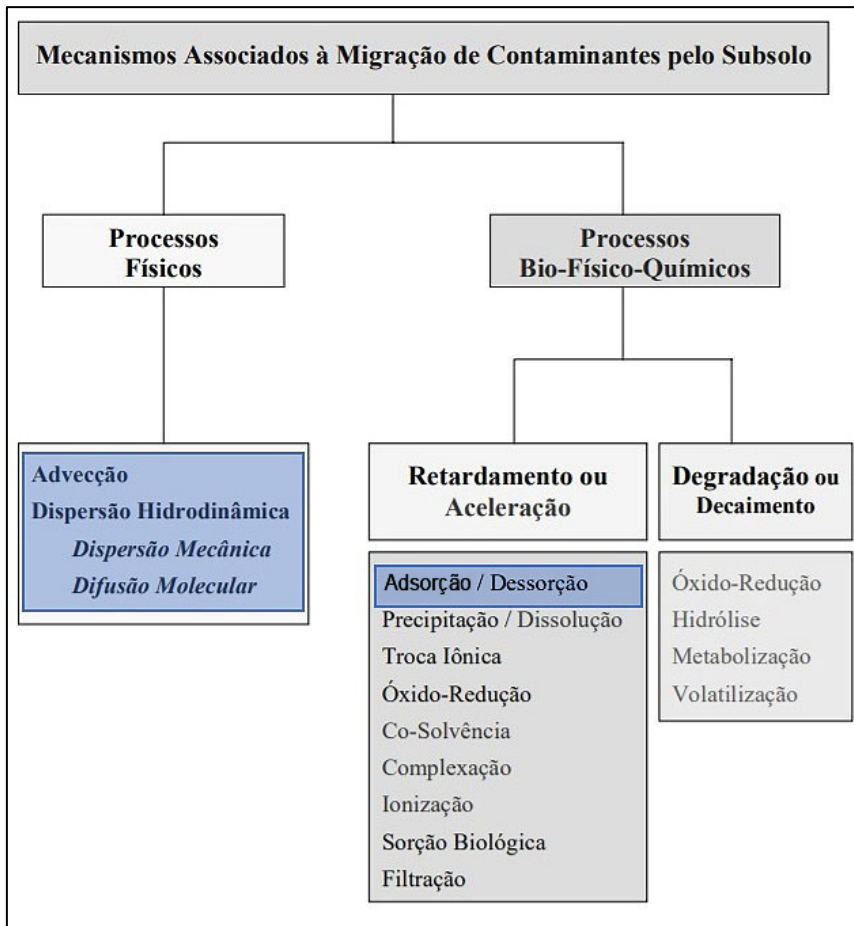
Mecanismos Associados à Migração de Contaminantes pelo Subsolo

Processos Físicos

Processos Bio-Físico-Químicos

Advecção
Dispersão Hidrodinâmica
Dispersão Mecânica
Difusão Molecular

Retardamento ou Aceleração

Degradação ou Decaimento

Adsorção / Dessorção
Precipitação / Dissolução
Troca Iônica
Óxido-Redução
Co-Solvência
Complexação
Ionização
Sorção Biológica
Filtração

Óxido-Redução
Hidrólise
Metabolização
Volatilização